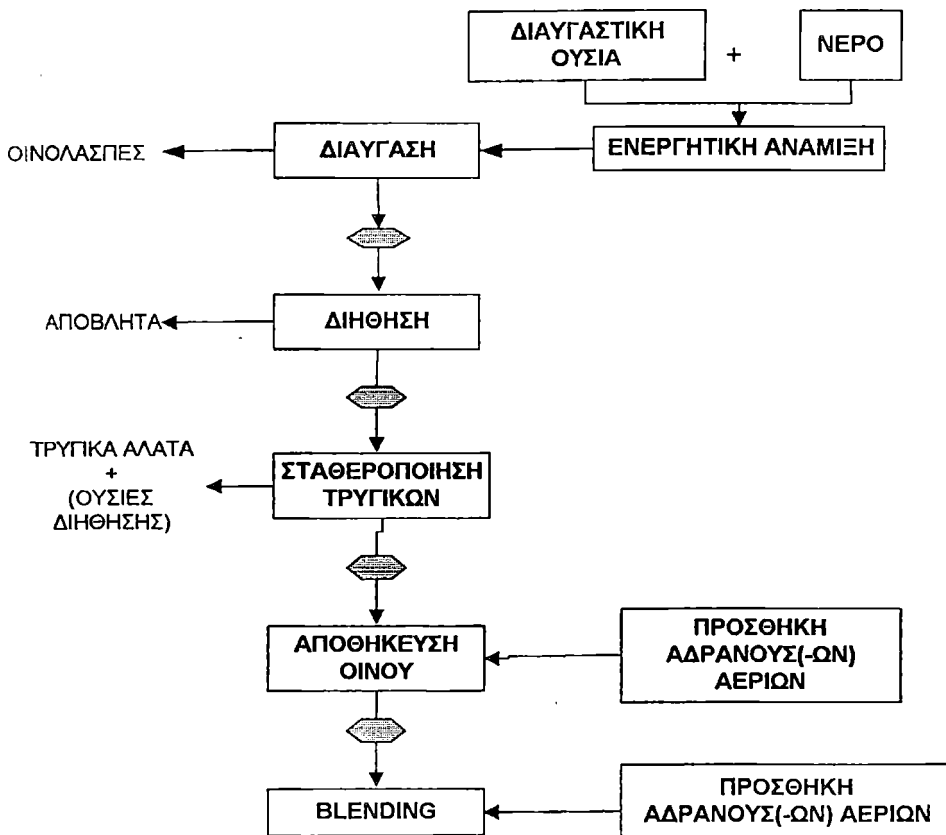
ΔΙΑΥΓΑΣΤΙΚΗ ΟΥΣΙΑ

+

ΝΕΡΟ

ΕΝΕΡΓΗΤΙΚΗ ΑΝΑΜΙΞΗ

ΟΙΝΟΛΑΣΠΕΣ

ΔΙΑΥΓΑΣΗ

ΑΠΟΒΛΗΤΑ

ΔΙΗΘΗΣΗ

ΤΡΥΓΙΚΑ ΑΛΑΤΑ + (ΟΥΣΙΕΣ ΔΙΗΘΗΣΗΣ)

ΣΤΑΘΕΡΟΠΟΙΗΣΗ ΤΡΥΓΙΚΩΝ

ΑΠΟΘΗΚΕΥΣΗ ΟΙΝΟΥ

ΠΡΟΣΘΗΚΗ ΑΔΡΑΝΟΥΣ(-ΩΝ) ΑΕΡΙΩΝ

BLENDING

ΠΡΟΣΘΗΚΗ ΑΔΡΑΝΟΥΣ(-ΩΝ) ΑΕΡΙΩΝ